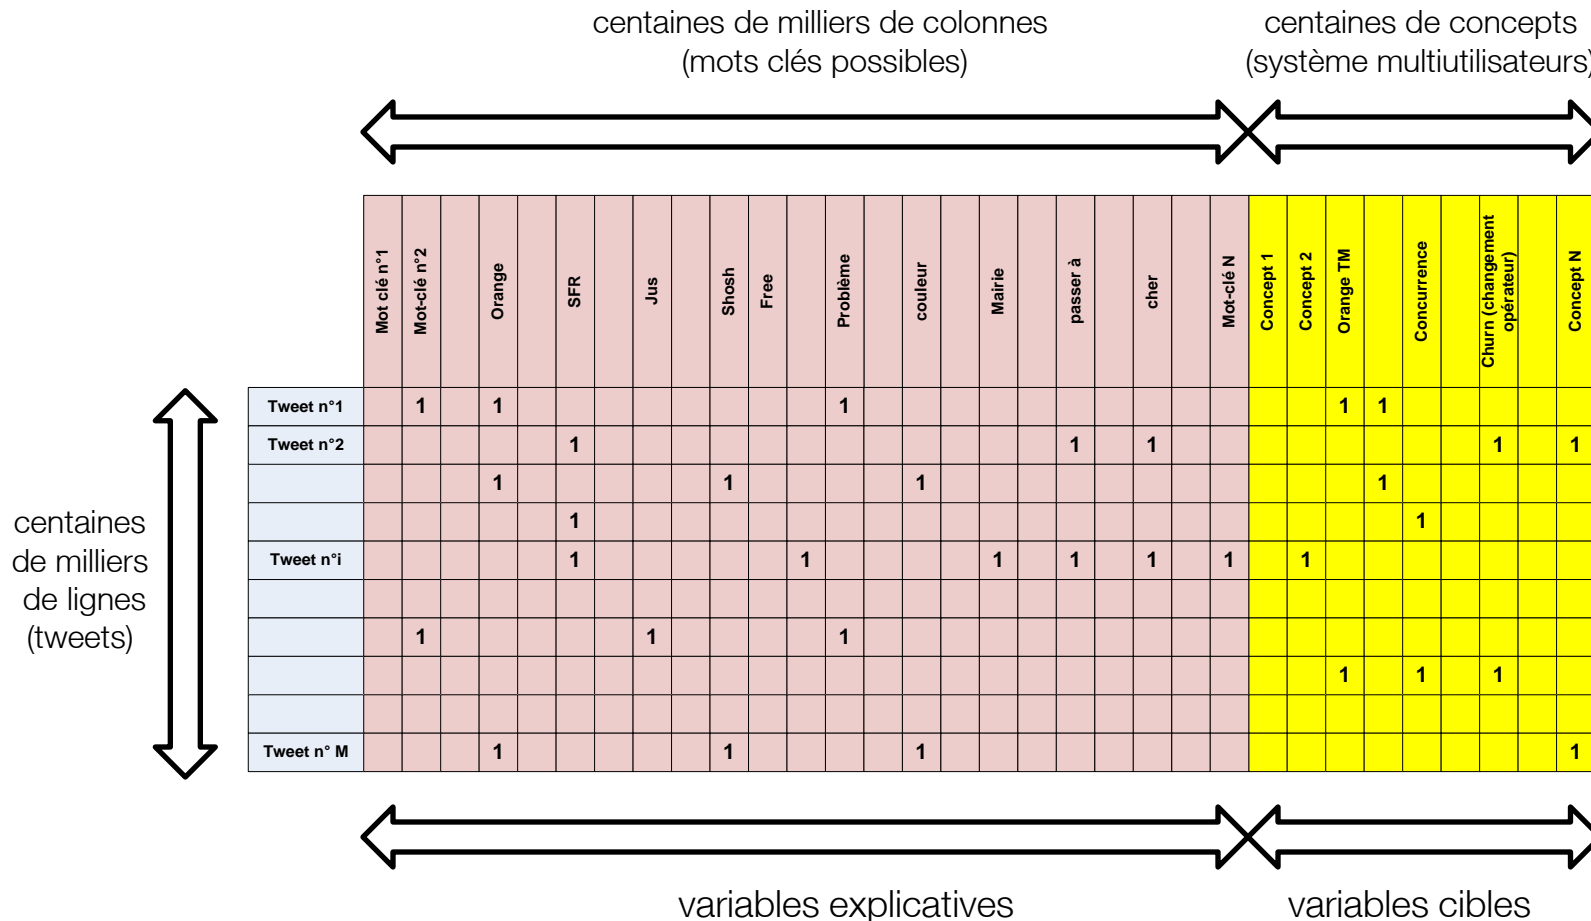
centaines de milliers de colonnes
(mots clés possibles)

centaines de concepts
(système multiutilisateurs)

| | Mot clé n°1 | Mot-clé n°2 | | Orange | | SFR | | Jus | | Shosh | Free | | Problème | | couleur | | Mairie | | passer à | | cher | | Mot-clé N | Concept 1 | Concept 2 | Orange TM | | Concurrence | | Churn (changement opérateur) | | Concept N |
|---|---|---|---|---|---|---|---|---|---|---|---|---|---|---|---|---|---|---|---|---|---|---|---|---|---|---|---|---|---|---|---|
| Tweet n°1 | | 1 | | 1 | | | | | | | | | 1 | | | | | | | | | | | | | 1 | 1 | | | | | |
| Tweet n°2 | | | | | | 1 | | | | | | | | | | | | | 1 | | 1 | | | | | | | | | 1 | | 1 |
| | | | | 1 | | | | | | 1 | | | | | 1 | | | | | | | | | | | | 1 | | | | | |
| | | | | | | 1 | | | | | | | | | | | | | | | | | | | | | | 1 | | | | |
| Tweet n°i | | | | | | 1 | | | | | | 1 | | | | | 1 | | 1 | | 1 | | 1 | | 1 | | | | | | | |
| | | | | | | | | | | | | | | | | | | | | | | | | | | | | | | | | |
| | | 1 | | | | | | 1 | | | | | 1 | | | | | | | | | | | | | | | | | | | |
| | | | | | | | | | | | | | | | | | | | | | | | | | | 1 | | 1 | | 1 | | |
| | | | | | | | | | | | | | | | | | | | | | | | | | | | | | | | | |
| Tweet n° M | | | | 1 | | | | | | 1 | | | | | 1 | | | | | | | | | | | | | | | | | 1 |

centaines de milliers de lignes (tweets)

variables explicatives

variables cibles